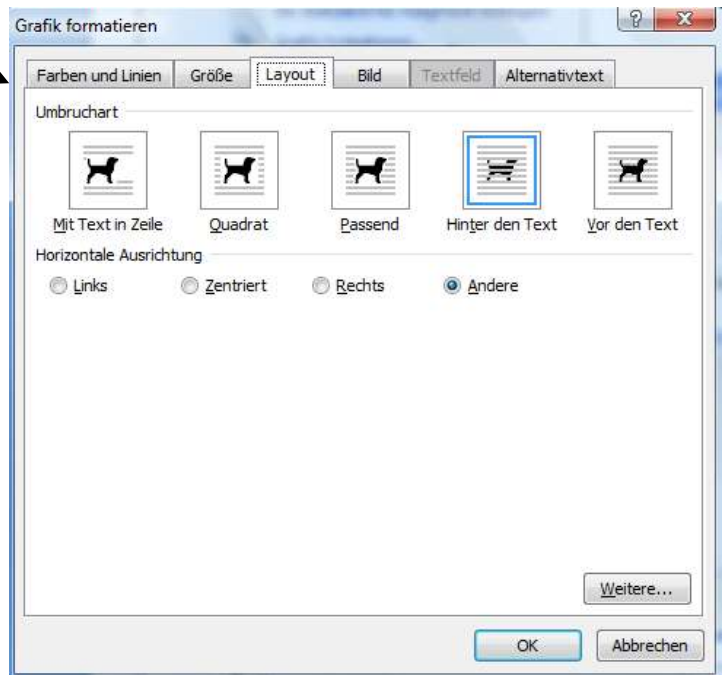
Grafik formatieren

?

Farben und Linien | Größe | Layout | Bild | Textfeld | Alternativtext

Umbruchart

Mit Text in Zeile

Quadrat

Passend

Hinter den Text

Vor den Text

Horizontale Ausrichtung

Links

Zentriert

Rechts

Andere

Weitere...

OK

Abbrechen